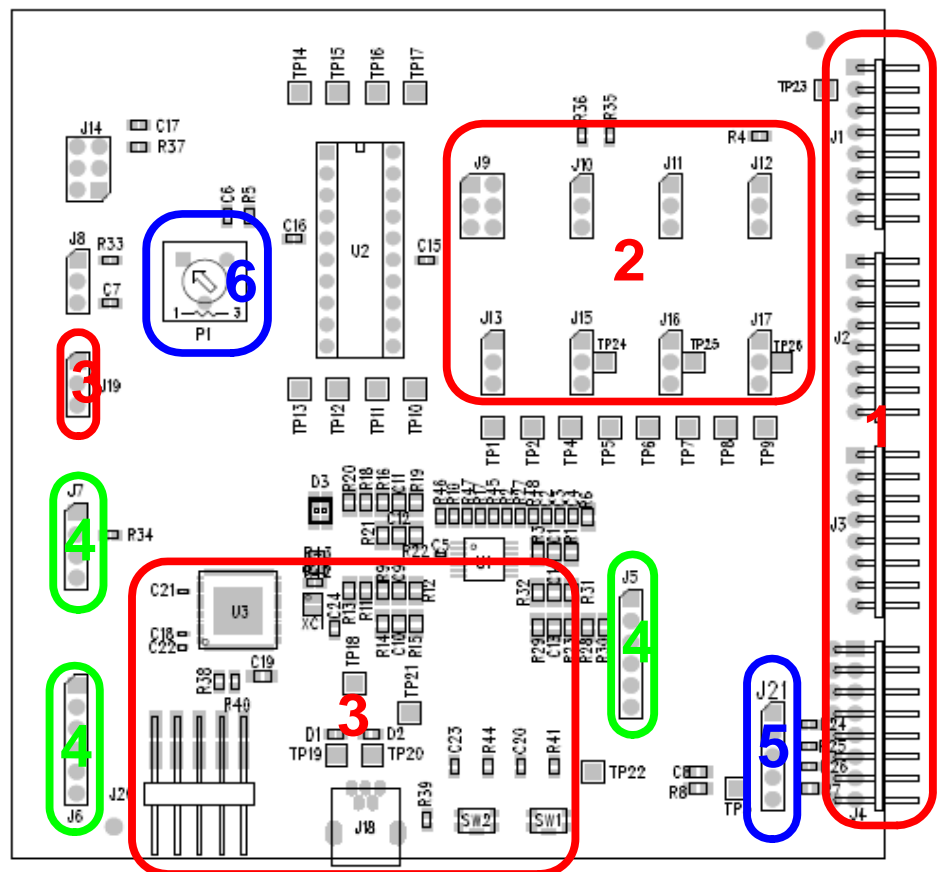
TP14 TP15 TP16 TP17
TP23
J14 C17 R37
R36 R35
R4
J1
J9 J10 J11 J12
C6 R5
C16 U2 C15
J8 R33
C7
6
1 3
P1
2
J13 J15 J16 J17
TP24 TP25 TP26
J2
3
J19
TP13 TP12 TP11 TP10
TP1 TP2 TP4 TP5 TP6 TP7 TP8 TP9
1
J7
4
R34
D3
R20 R18 R16 C11 R19
R46
R21 C12
R22 C5
U1
J3
C21
U3
C18
C22
C24
XC1
R13 R11
R12
R32 R31
J5
R14 C10 R15
R29 C13 R28 R30
4
R38 C19
R40
TP18
TP21
3
J21
4
D1 D2
TP19 TP20
C23 R44 C20 R41
5
J20
J6
R39
J18
SW2 SW1
TP22
C8
R8
TP
J4